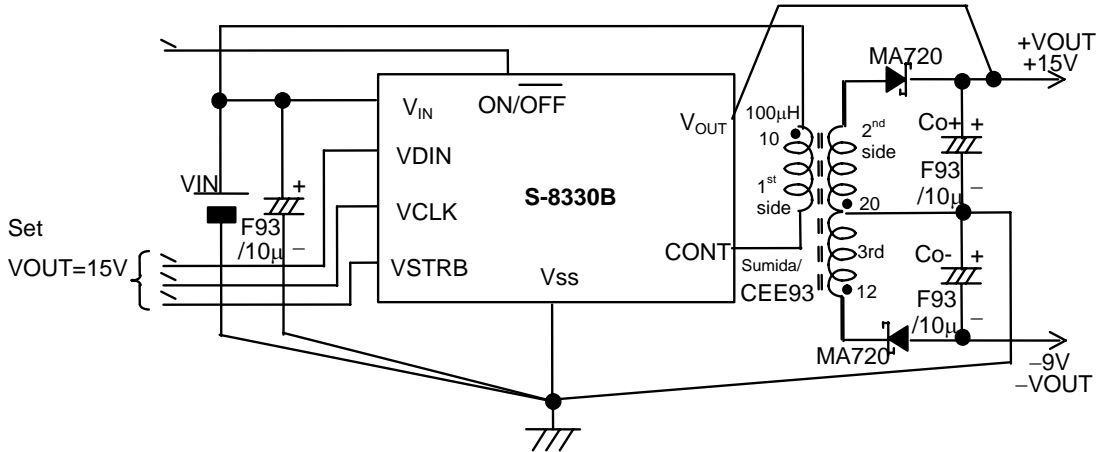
MA720
+VOUT
+15V
$V_{IN}$
$ON/\overline{OFF}$
$V_{OUT}$
100μH
10
$2^{nd}$ side
Co+ +
F93 /10μ −
VDIN
VIN
+
$1^{st}$ side
S-8330B
20
VCLK
F93 /10μ −
Set
VOUT=15V
CONT
3rd
Co- +
VSTRB
Vss
Sumida/ CEE93
12
F93 /10μ −
MA720
−9V
−VOUT